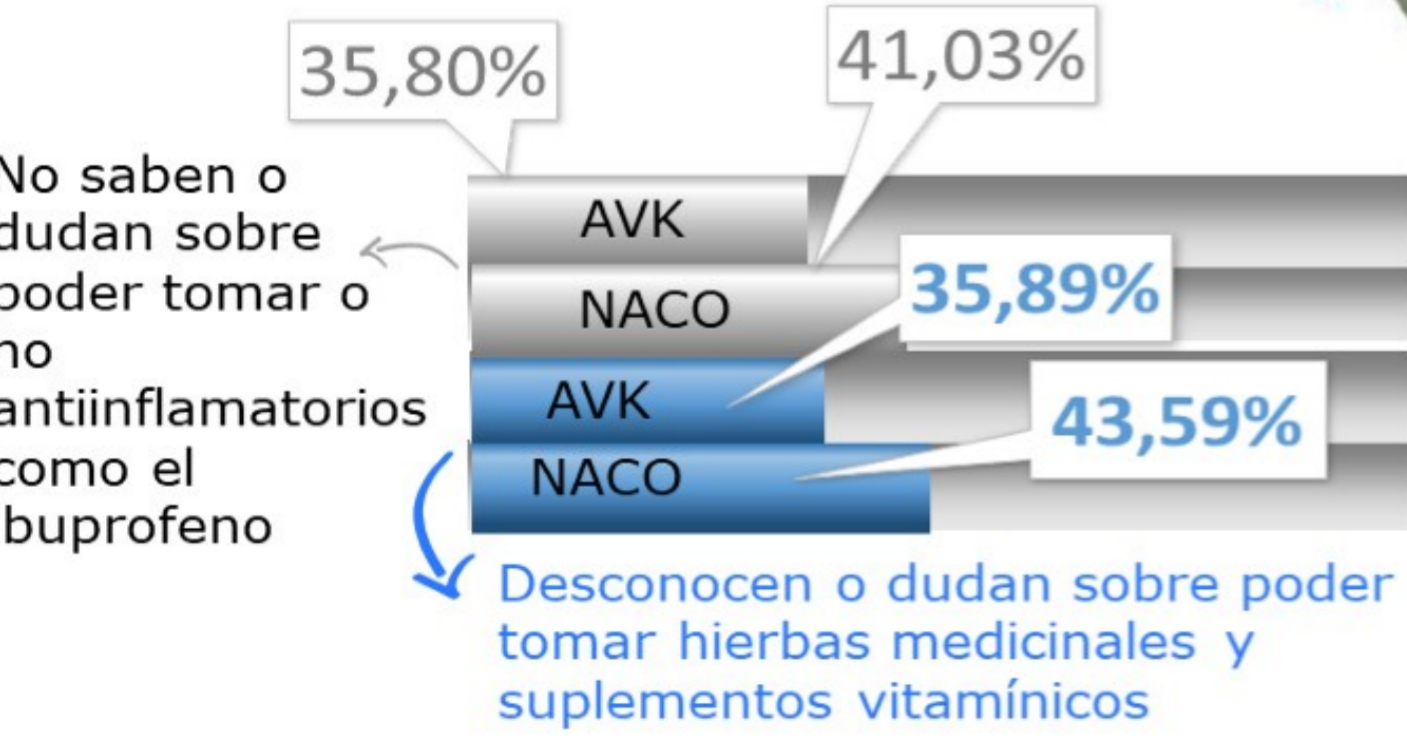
35,80%

41,03%

No saben o dudan sobre poder tomar o no antiinflamatorios como el buprofeno

AVK

NACO

35,89%

AVK

43,59%

NACO

Desconocen o dudan sobre poder tomar hierbas medicinales y suplementos vitamínicos